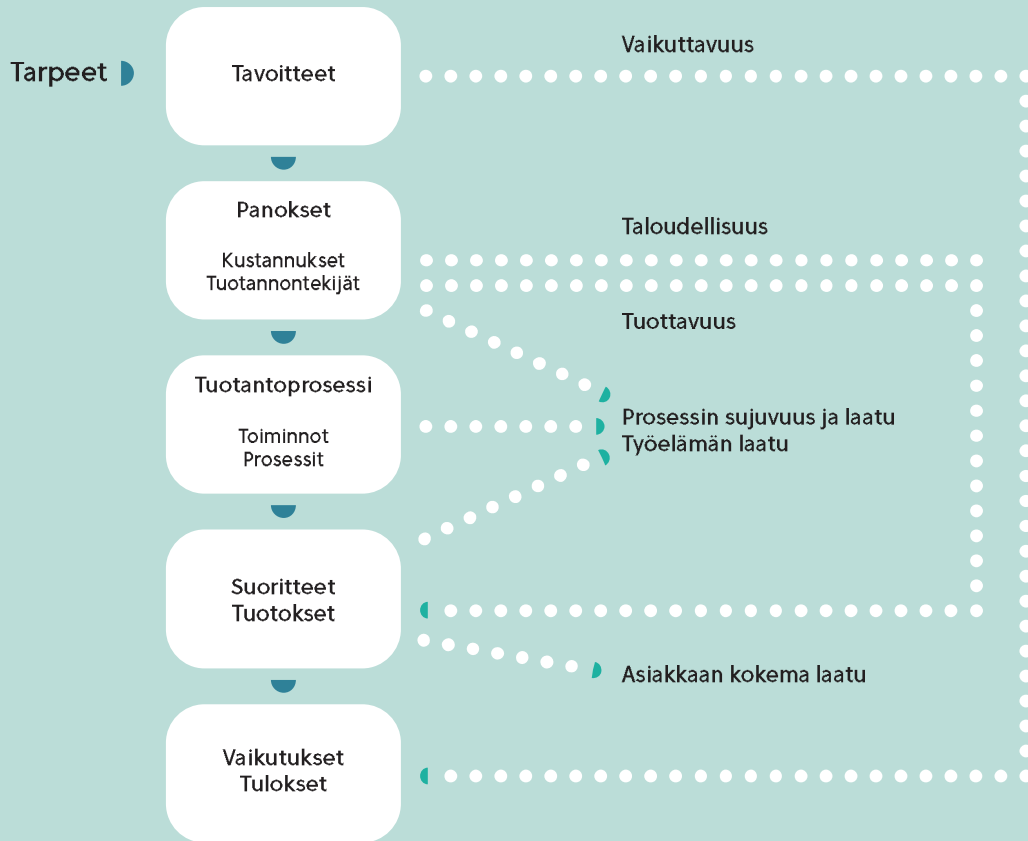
Tarpeet

Tavoitteet

Vaikuttavuus

Panokset

Kustannukset
Tuotannontekijät

Taloudellisuus

Tuottavuus

Tuotantoprosessi

Toiminnot
Prosessit

Prosessin sujuvuus ja laatu
Työelämän laatu

Suoritteet
Tuotokset

Asiakkaan kokema laatu

Vaikutukset
Tulokset